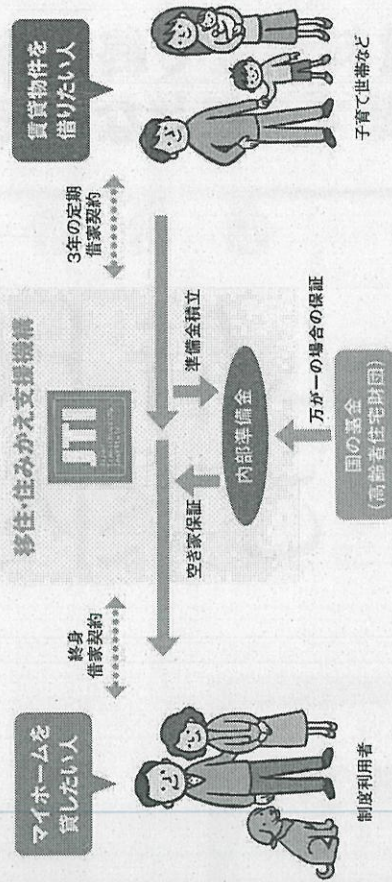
マイホームを貸したい人

制度利用者

終身借家契約

移住・住みかえ支援機構

JTI

空き家保証

準備金積立

内部準備金

万が一の場合の保証

国の基金（高齢者住宅財団）

3年の定期借家契約

賃貸物件を借りたい人

子育て世帯など